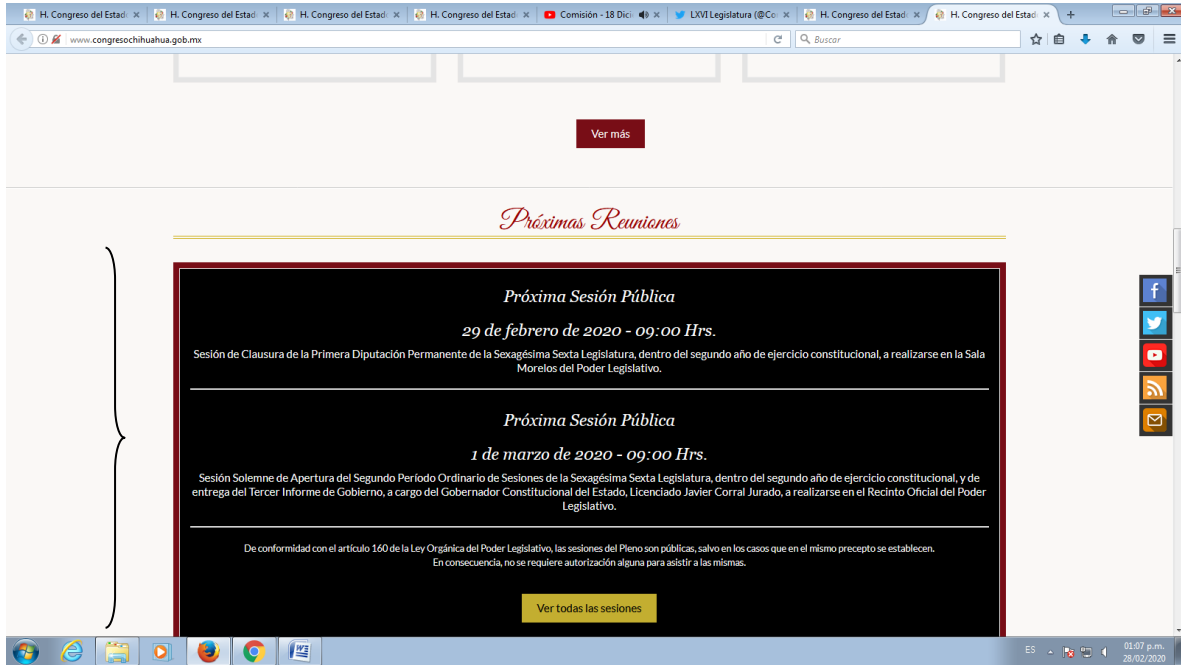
H. Congreso del Estad ×
H. Congreso del Estad ×
H. Congreso del Estad ×
H. Congreso del Estad ×
Comisión - 18 Dici ×
LXVI Legislatura (@Co ×
H. Congreso del Estad ×
H. Congreso del Estad ×
+

www.congresochihuahua.gob.mx
Buscar

Ver más

Próximas Reuniones

Próxima Sesión Pública

29 de febrero de 2020 - 09:00 Hrs.

Sesión de Clausura de la Primera Diputación Permanente de la Sexagésima Sexta Legislatura, dentro del segundo año de ejercicio constitucional, a realizarse en la Sala Morelos del Poder Legislativo.

Próxima Sesión Pública

1 de marzo de 2020 - 09:00 Hrs.

Sesión Solemne de Apertura del Segundo Período Ordinario de Sesiones de la Sexagésima Sexta Legislatura, dentro del segundo año de ejercicio constitucional, y de entrega del Tercer Informe de Gobierno, a cargo del Gobernador Constitucional del Estado, Licenciado Javier Corral Jurado, a realizarse en el Recinto Oficial del Poder Legislativo.

De conformidad con el artículo 160 de la Ley Orgánica del Poder Legislativo, las sesiones del Pleno son públicas, salvo en los casos que en el mismo precepto se establecen. En consecuencia, no se requiere autorización alguna para asistir a las mismas.

Ver todas las sesiones

ES
01:07 p.m.
28/02/2020